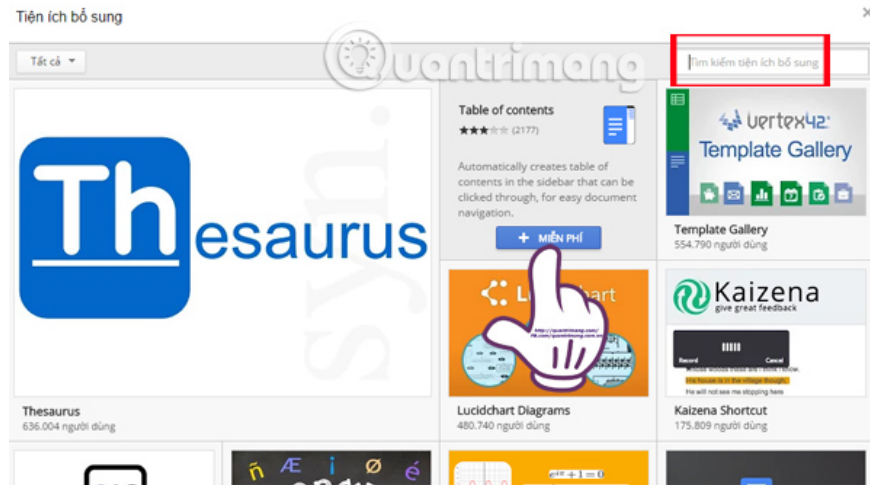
Tiện ích bổ sung

Tất cả

Quantrimang

Tìm kiếm tiện ích bổ sung

Thesaurus

syn.

Table of contents

(2177)

Automatically creates table of contents in the sidebar that can be clicked through, for easy document navigation.

+ MIỄN PHÍ

vertex42

Template Gallery

Template Gallery
554.790 người dùng

Lucidchart

Kaizena
give great feedback

Record
Cancel

Thesaurus
636.004 người dùng

Lucidchart Diagrams
480.740 người dùng

Kaizena Shortcut
175.809 người dùng

ñ Æ i ø é